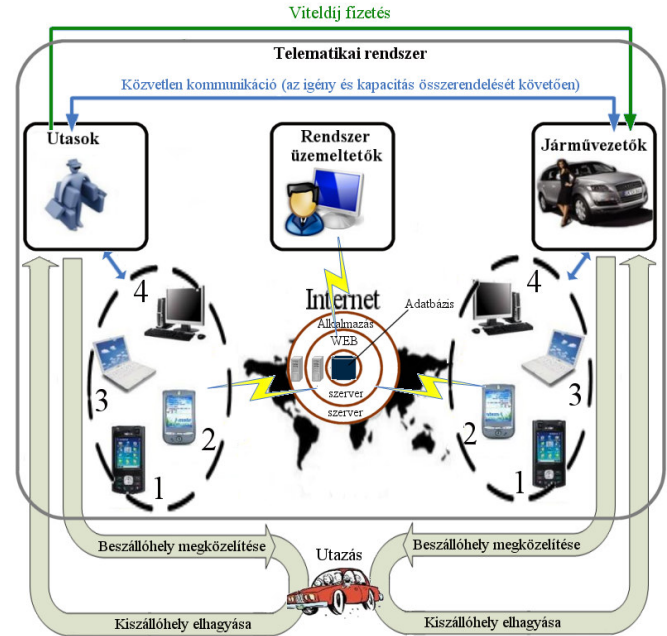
Viteldíj fizetés

Telematikai rendszer

Közvetlen kommunikáció (az igény és kapacitás összerendelését követően)

Utasok

Rendszer üzemeltetők

Járművezetők

Internet

Adatbázis

Alkalmazás

WEB

szerver

szerver

4

3

2

1

4

3

2

1

Beszállóhely megközelítése

Utazás

Beszállóhely megközelítése

Kiszállóhely elhagyása

Kiszállóhely elhagyása